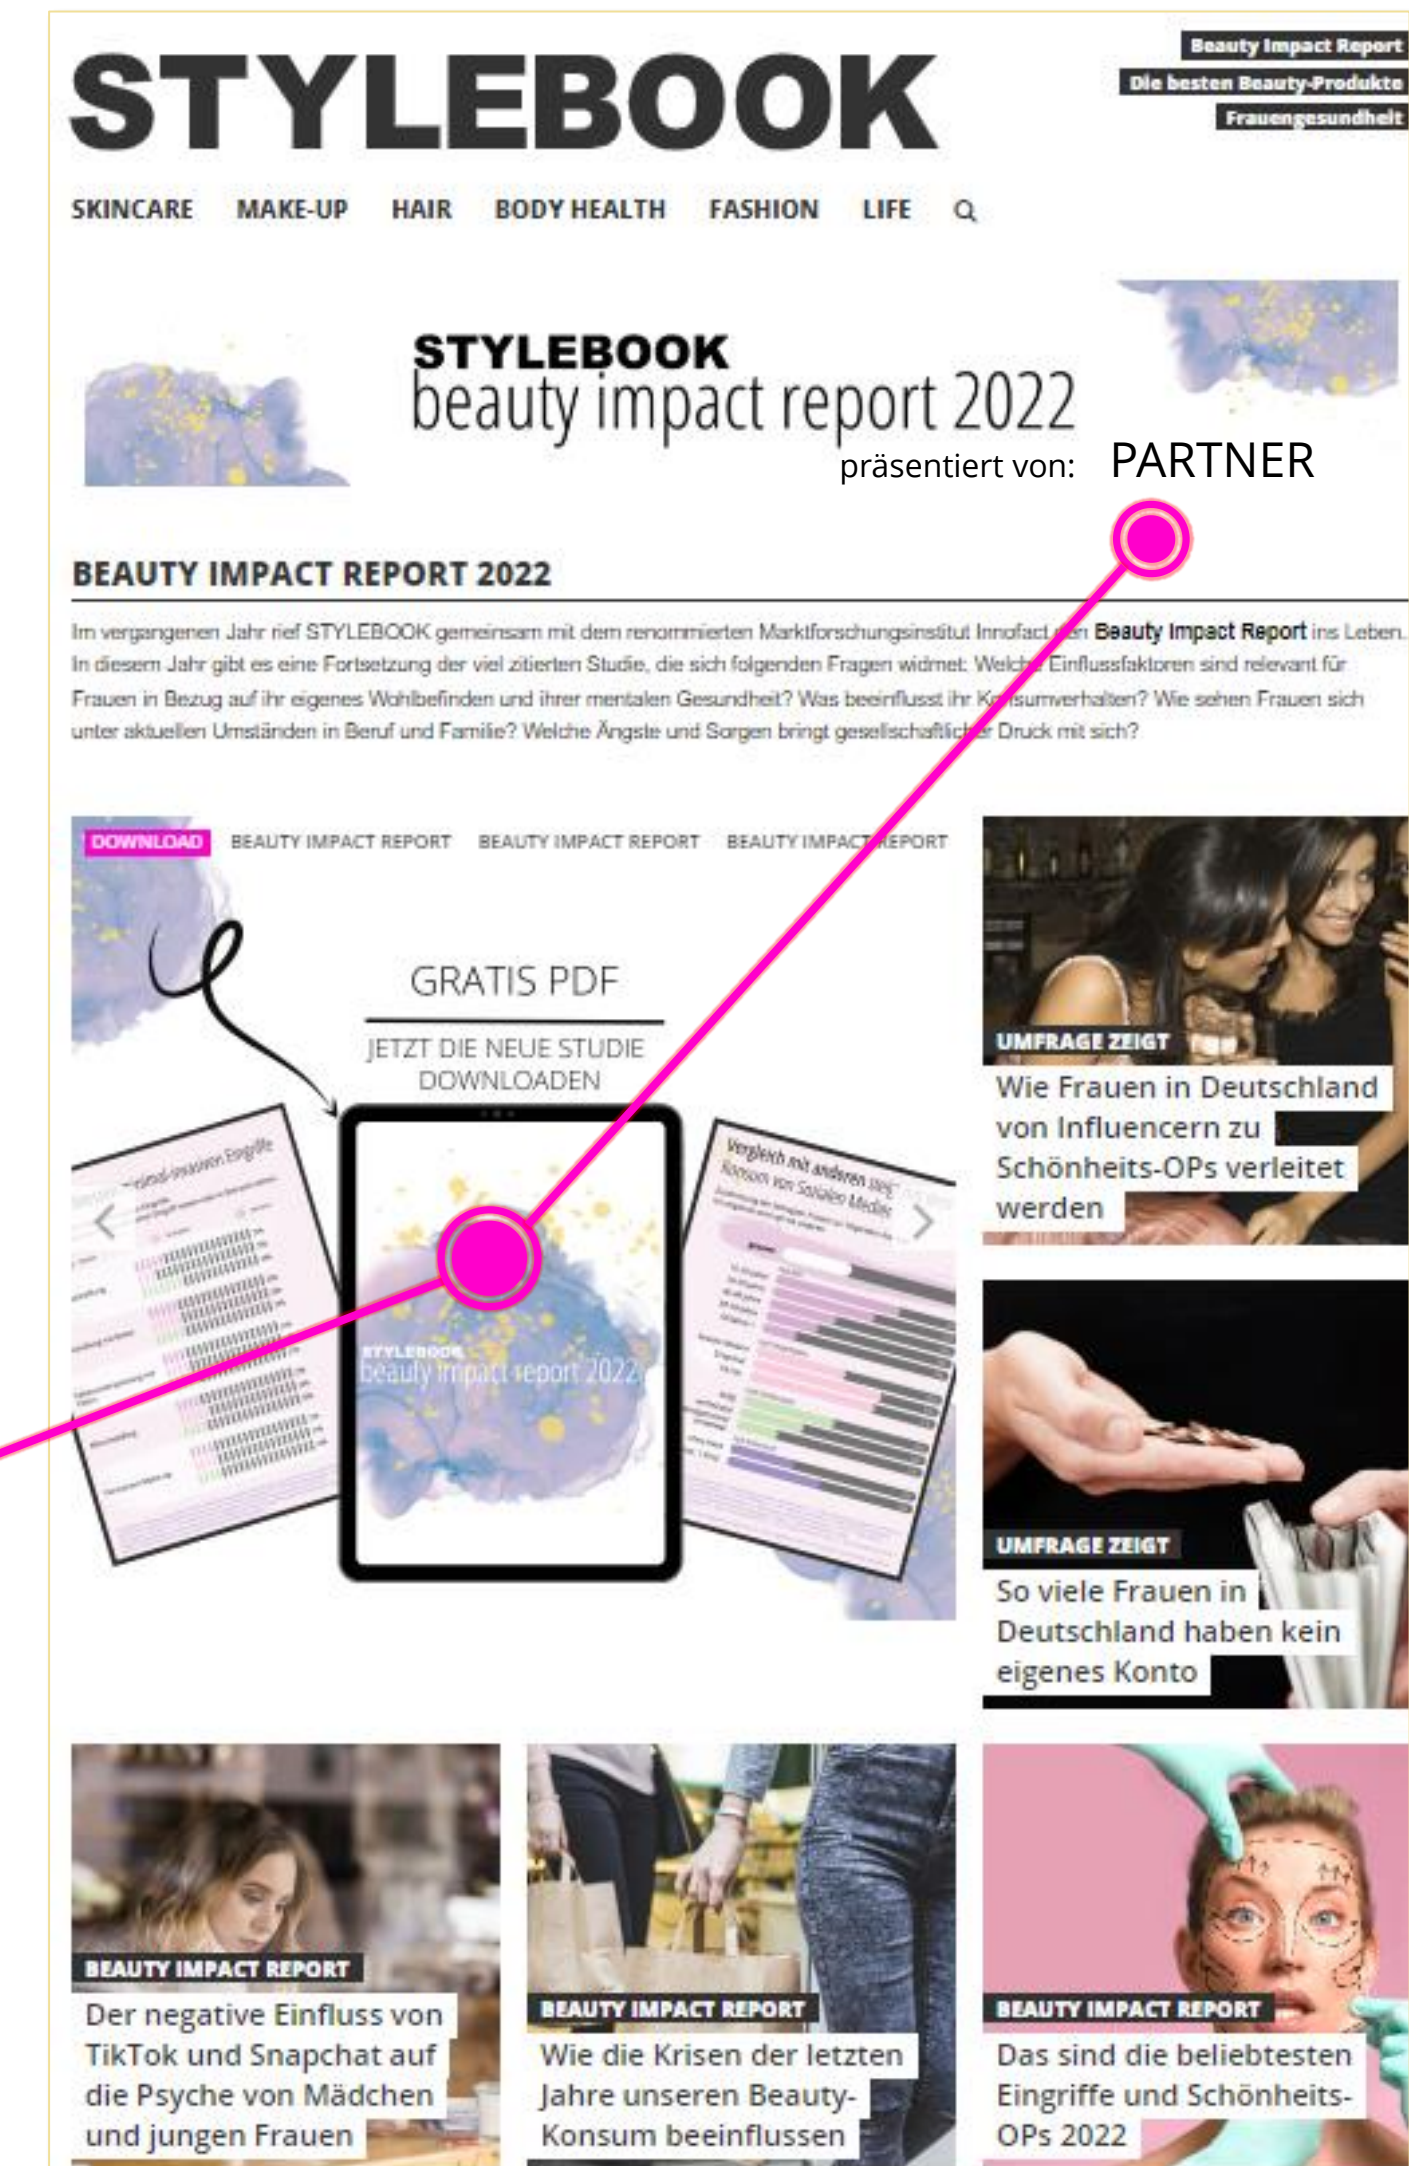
STYLEBOOK

Beauty Impact Report
Die besten Beauty-Produkte
Frauengesundheit

SKINCARE MAKE-UP HAIR BODY HEALTH FASHION LIFE

STYLEBOOK
beauty impact report 2022
präsentiert von: PARTNER

BEAUTY IMPACT REPORT 2022

Im vergangenen Jahr rief STYLEBOOK gemeinsam mit dem renommierten Marktforschungsinstitut Innofact den Beauty Impact Report ins Leben. In diesem Jahr gibt es eine Fortsetzung der viel zitierten Studie, die sich folgenden Fragen widmet: Welche Einflussfaktoren sind relevant für Frauen in Bezug auf ihr eigenes Wohlbefinden und ihrer mentalen Gesundheit? Was beeinflusst ihr Konsumverhalten? Wie sehen Frauen sich unter aktuellen Umständen in Beruf und Familie? Welche Ängste und Sorgen bringt gesellschaftlicher Druck mit sich?

DOWNLOAD BEAUTY IMPACT REPORT BEAUTY IMPACT REPORT BEAUTY IMPACT REPORT

GRATIS PDF
JETZT DIE NEUE STUDIE DOWNLOADEN

STYLEBOOK
beauty impact report 2022

Vergleich mit anderen: Konsum von Sozialen Medien

UMFRAGE ZEIGT
Wie Frauen in Deutschland von Influencern zu Schönheits-OPs verleitet werden

UMFRAGE ZEIGT
So viele Frauen in Deutschland haben kein eigenes Konto

BEAUTY IMPACT REPORT
Der negative Einfluss von TikTok und Snapchat auf die Psyche von Mädchen und jungen Frauen

BEAUTY IMPACT REPORT
Wie die Krisen der letzten Jahre unseren Beauty-Konsum beeinflussen

BEAUTY IMPACT REPORT
Das sind die beliebtesten Eingriffe und Schönheits-OPs 2022